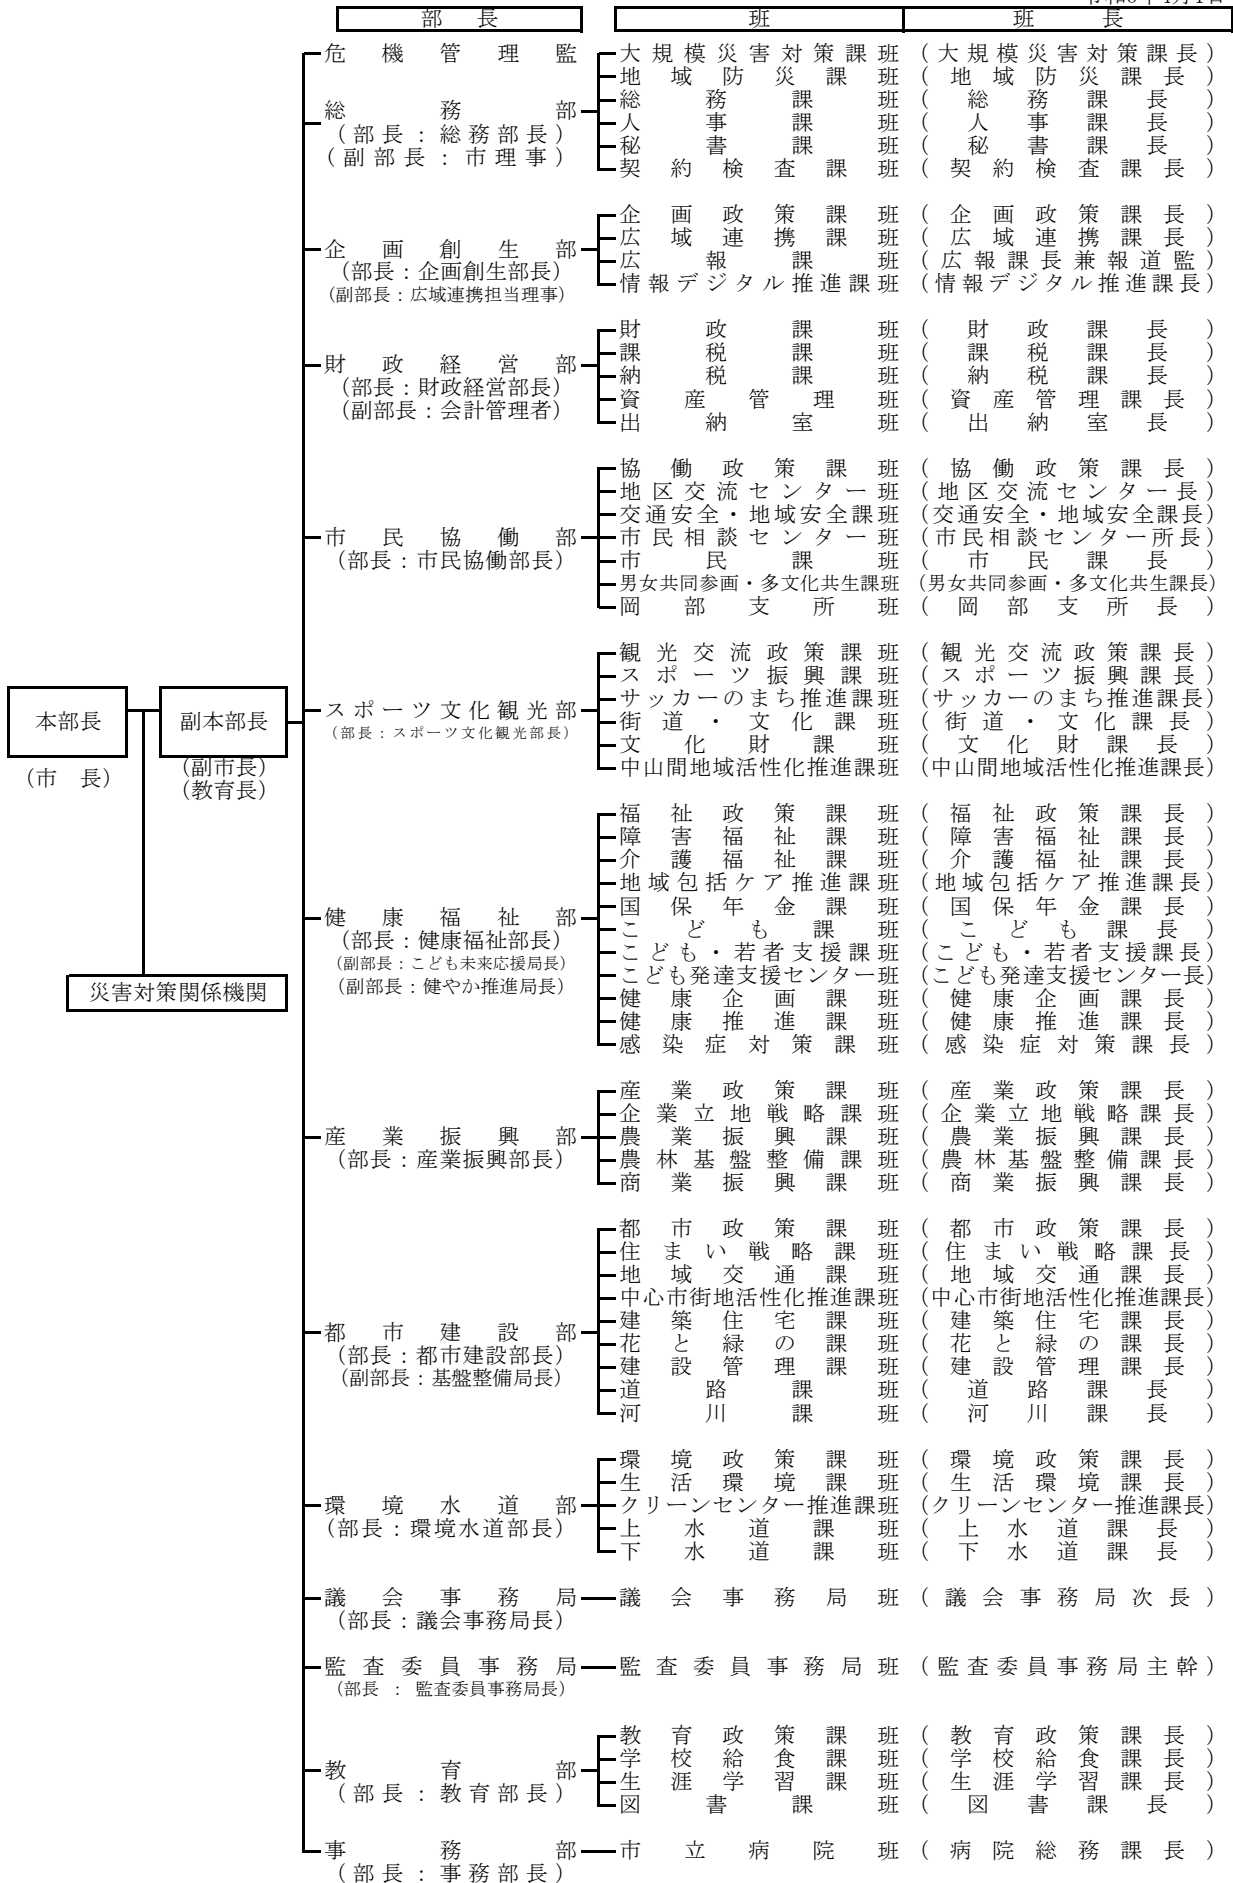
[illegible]

部長 | 班 | 班長

本部長
（市　長）

副本部長
（副市長）
（教育長）

災害対策関係機関

危機管理監
大規模災害対策課班（大規模災害対策課長）
地域防災課班（地域防災課長）

総務部
（部長：総務部長）
（副部長：市理事）
総務課班（総務課長）
人事課班（人事課長）
秘書課班（秘書課長）
契約検査課班（契約検査課長）

企画創生部
（部長：企画創生部長）
（副部長：広域連携担当理事）
企画政策課班（企画政策課長）
広域連携課班（広域連携課長）
広報課班（広報課長兼報道監）
情報デジタル推進課班（情報デジタル推進課長）

財政経営部
（部長：財政経営部長）
（副部長：会計管理者）
財政課班（財政課長）
課税課班（課税課長）
納税課班（納税課長）
資産管理班（資産管理課長）
出納室班（出納室長）

市民協働部
（部長：市民協働部長）
協働政策課班（協働政策課長）
地区交流センター班（地区交流センター長）
交通安全・地域安全課班（交通安全・地域安全課長）
市民相談センター班（市民相談センター所長）
市民課班（市民課長）
男女共同参画・多文化共生課班（男女共同参画・多文化共生課長）
岡部支所班（岡部支所長）

スポーツ文化観光部
（部長：スポーツ文化観光部長）
観光交流政策課班（観光交流政策課長）
スポーツ振興課班（スポーツ振興課長）
サッカーのまち推進課班（サッカーのまち推進課長）
街道・文化課班（街道・文化課長）
文化財課班（文化財課長）
中山間地域活性化推進課班（中山間地域活性化推進課長）

健康福祉部
（部長：健康福祉部長）
（副部長：こども未来応援局長）
（副部長：健やか推進局長）
福祉政策課班（福祉政策課長）
障害福祉課班（障害福祉課長）
介護福祉課班（介護福祉課長）
地域包括ケア推進課班（地域包括ケア推進課長）
国保年金課班（国保年金課長）
こども課班（こども課長）
こども・若者支援課班（こども・若者支援課長）
こども発達支援センター班（こども発達支援センター長）
健康企画課班（健康企画課長）
健康推進課班（健康推進課長）
感染症対策課班（感染症対策課長）

産業振興部
（部長：産業振興部長）
産業政策課班（産業政策課長）
企業立地戦略課班（企業立地戦略課長）
農業振興課班（農業振興課長）
農林基盤整備課班（農林基盤整備課長）
商業振興課班（商業振興課長）

都市建設部
（部長：都市建設部長）
（副部長：基盤整備局長）
都市政策課班（都市政策課長）
住まい戦略課班（住まい戦略課長）
地域交通課班（地域交通課長）
中心市街地活性化推進課班（中心市街地活性化推進課長）
建築住宅課班（建築住宅課長）
花と緑の課班（花と緑の課長）
建設管理課班（建設管理課長）
道路課班（道路課長）
河川課班（河川課長）

環境水道部
（部長：環境水道部長）
環境政策課班（環境政策課長）
生活環境課班（生活環境課長）
クリーンセンター推進課班（クリーンセンター推進課長）
上水道課班（上水道課長）
下水道課班（下水道課長）

議会事務局
（部長：議会事務局長）
議会事務局班（議会事務局次長）

監査委員事務局
（部長：監査委員事務局長）
監査委員事務局班（監査委員事務局主幹）

教育部
（部長：教育部長）
教育政策課班（教育政策課長）
学校給食課班（学校給食課長）
生涯学習課班（生涯学習課長）
図書課班（図書課長）

事務部
（部長：事務部長）
市立病院班（病院総務課長）